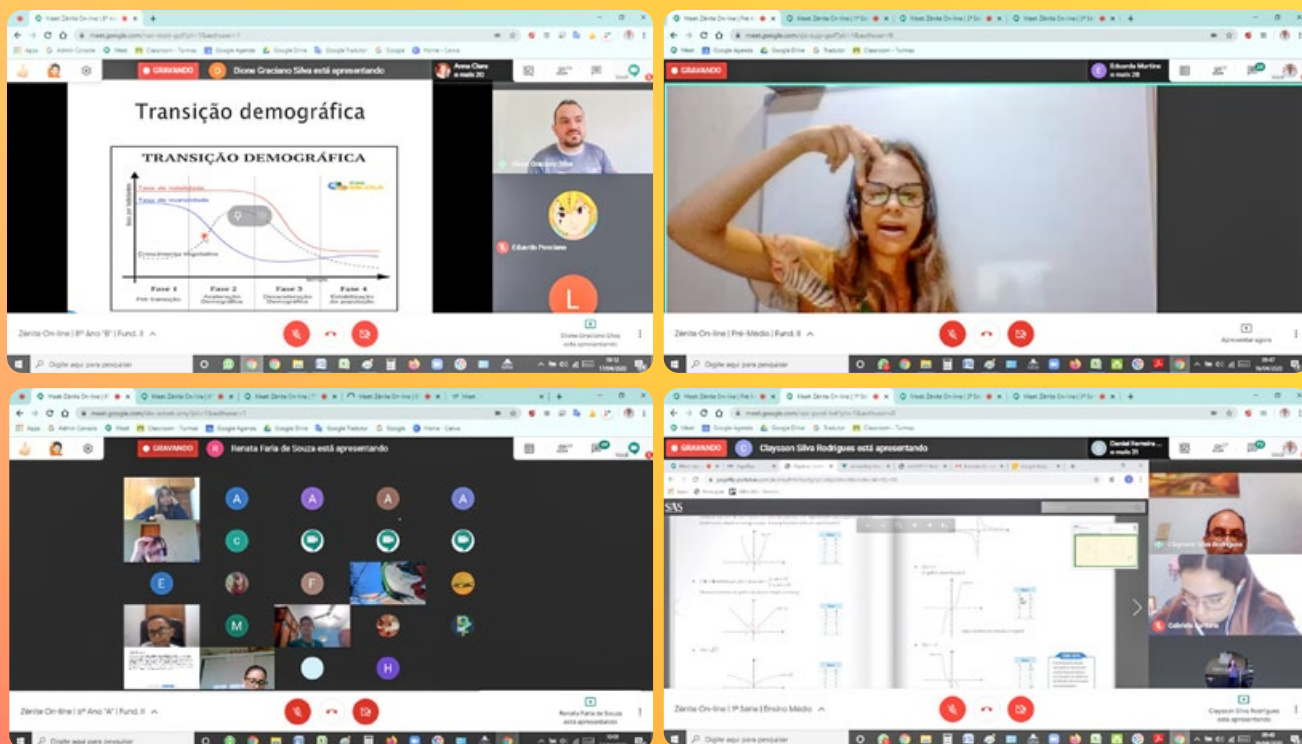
GRAVANDO
Dione Graciano Silva está apresentando
Anna Clara
Transição demográfica
TRANSIÇÃO DEMOGRÁFICA
Taxa de natalidade
Taxa de mortalidade
Crescimento vegetativo
Fase 1
Fase 2
Fase 3
Fase 4
Dione Graciano Silva
Eduardo Prociano
L
Zênite On-line | 8º Ano "B" | Fund. II
Dione Graciano Silva está apresentando
Digite aqui para pesquisar

GRAVANDO
Eduarda Martins
Zênite On-line | Pré-Médio | Fund. II
Apresentar agora
Digite aqui para pesquisar

GRAVANDO
Renata Faria de Souza está apresentando
A
A
A
A
C
E
F
M
H
Zênite On-line | 9º Ano "A" | Fund. II
Renata Faria de Souza está apresentando
Digite aqui para pesquisar

GRAVANDO
Clayson Silva Rodrigues está apresentando
SAS
Clayson Silva Rodrigues
Gabriela
Zênite On-line | 1ª Série | Ensino Médio
Clayson Silva Rodrigues está apresentando
Digite aqui para pesquisar